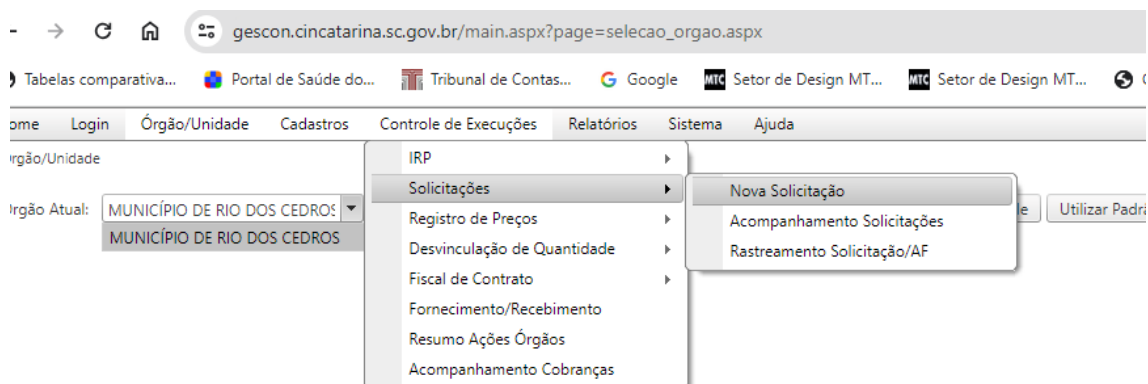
gescon.cincatarina.sc.gov.br/main.aspx?page=selecao_orgao.aspx

Tabelas comparativa... Portal de Saúde do... Tribunal de Contas... Google Setor de Design MT... Setor de Design MT...

ome Login Órgão/Unidade Cadastros Controle de Execuções Relatórios Sistema Ajuda

rgão/Unidade

rgão Atual: MUNICÍPIO DE RIO DOS CEDROS

MUNICÍPIO DE RIO DOS CEDROS

IRP
Solicitações
Registro de Preços
Desvinculação de Quantidade
Fiscal de Contrato
Fornecimento/Recebimento
Resumo Ações Órgãos
Acompanhamento Cobranças

Nova Solicitação
Acompanhamento Solicitações
Rastreamento Solicitação/AF

le Utilizar Padrã